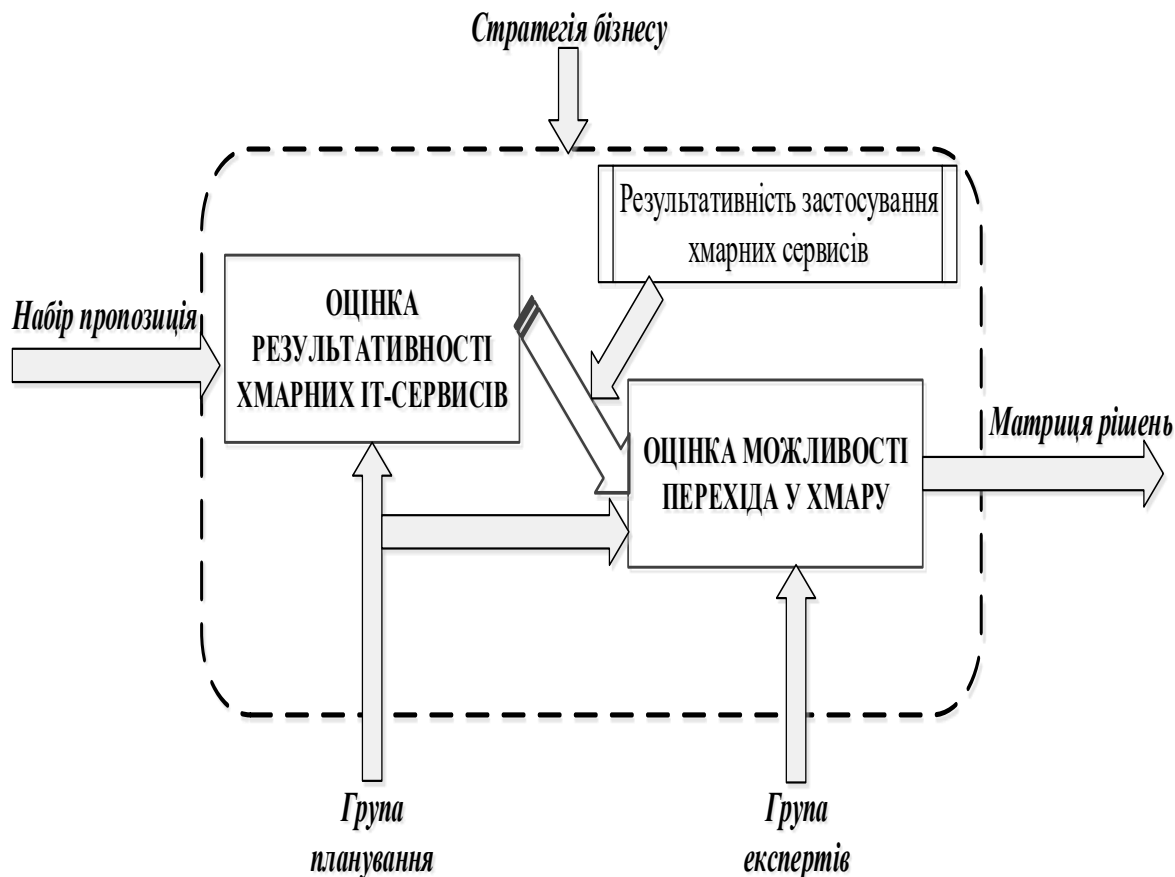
Стратегія бізнесу

Результативність застосування хмарних сервісів

Набір пропозиція

ОЦІНКА РЕЗУЛЬТАТИВНОСТІ ХМАРНИХ ІТ-СЕРВІСІВ

ОЦІНКА МОЖЛИВОСТІ ПЕРЕХІДА У ХМАРУ

Матриця рішень

Група планування

Група експертів